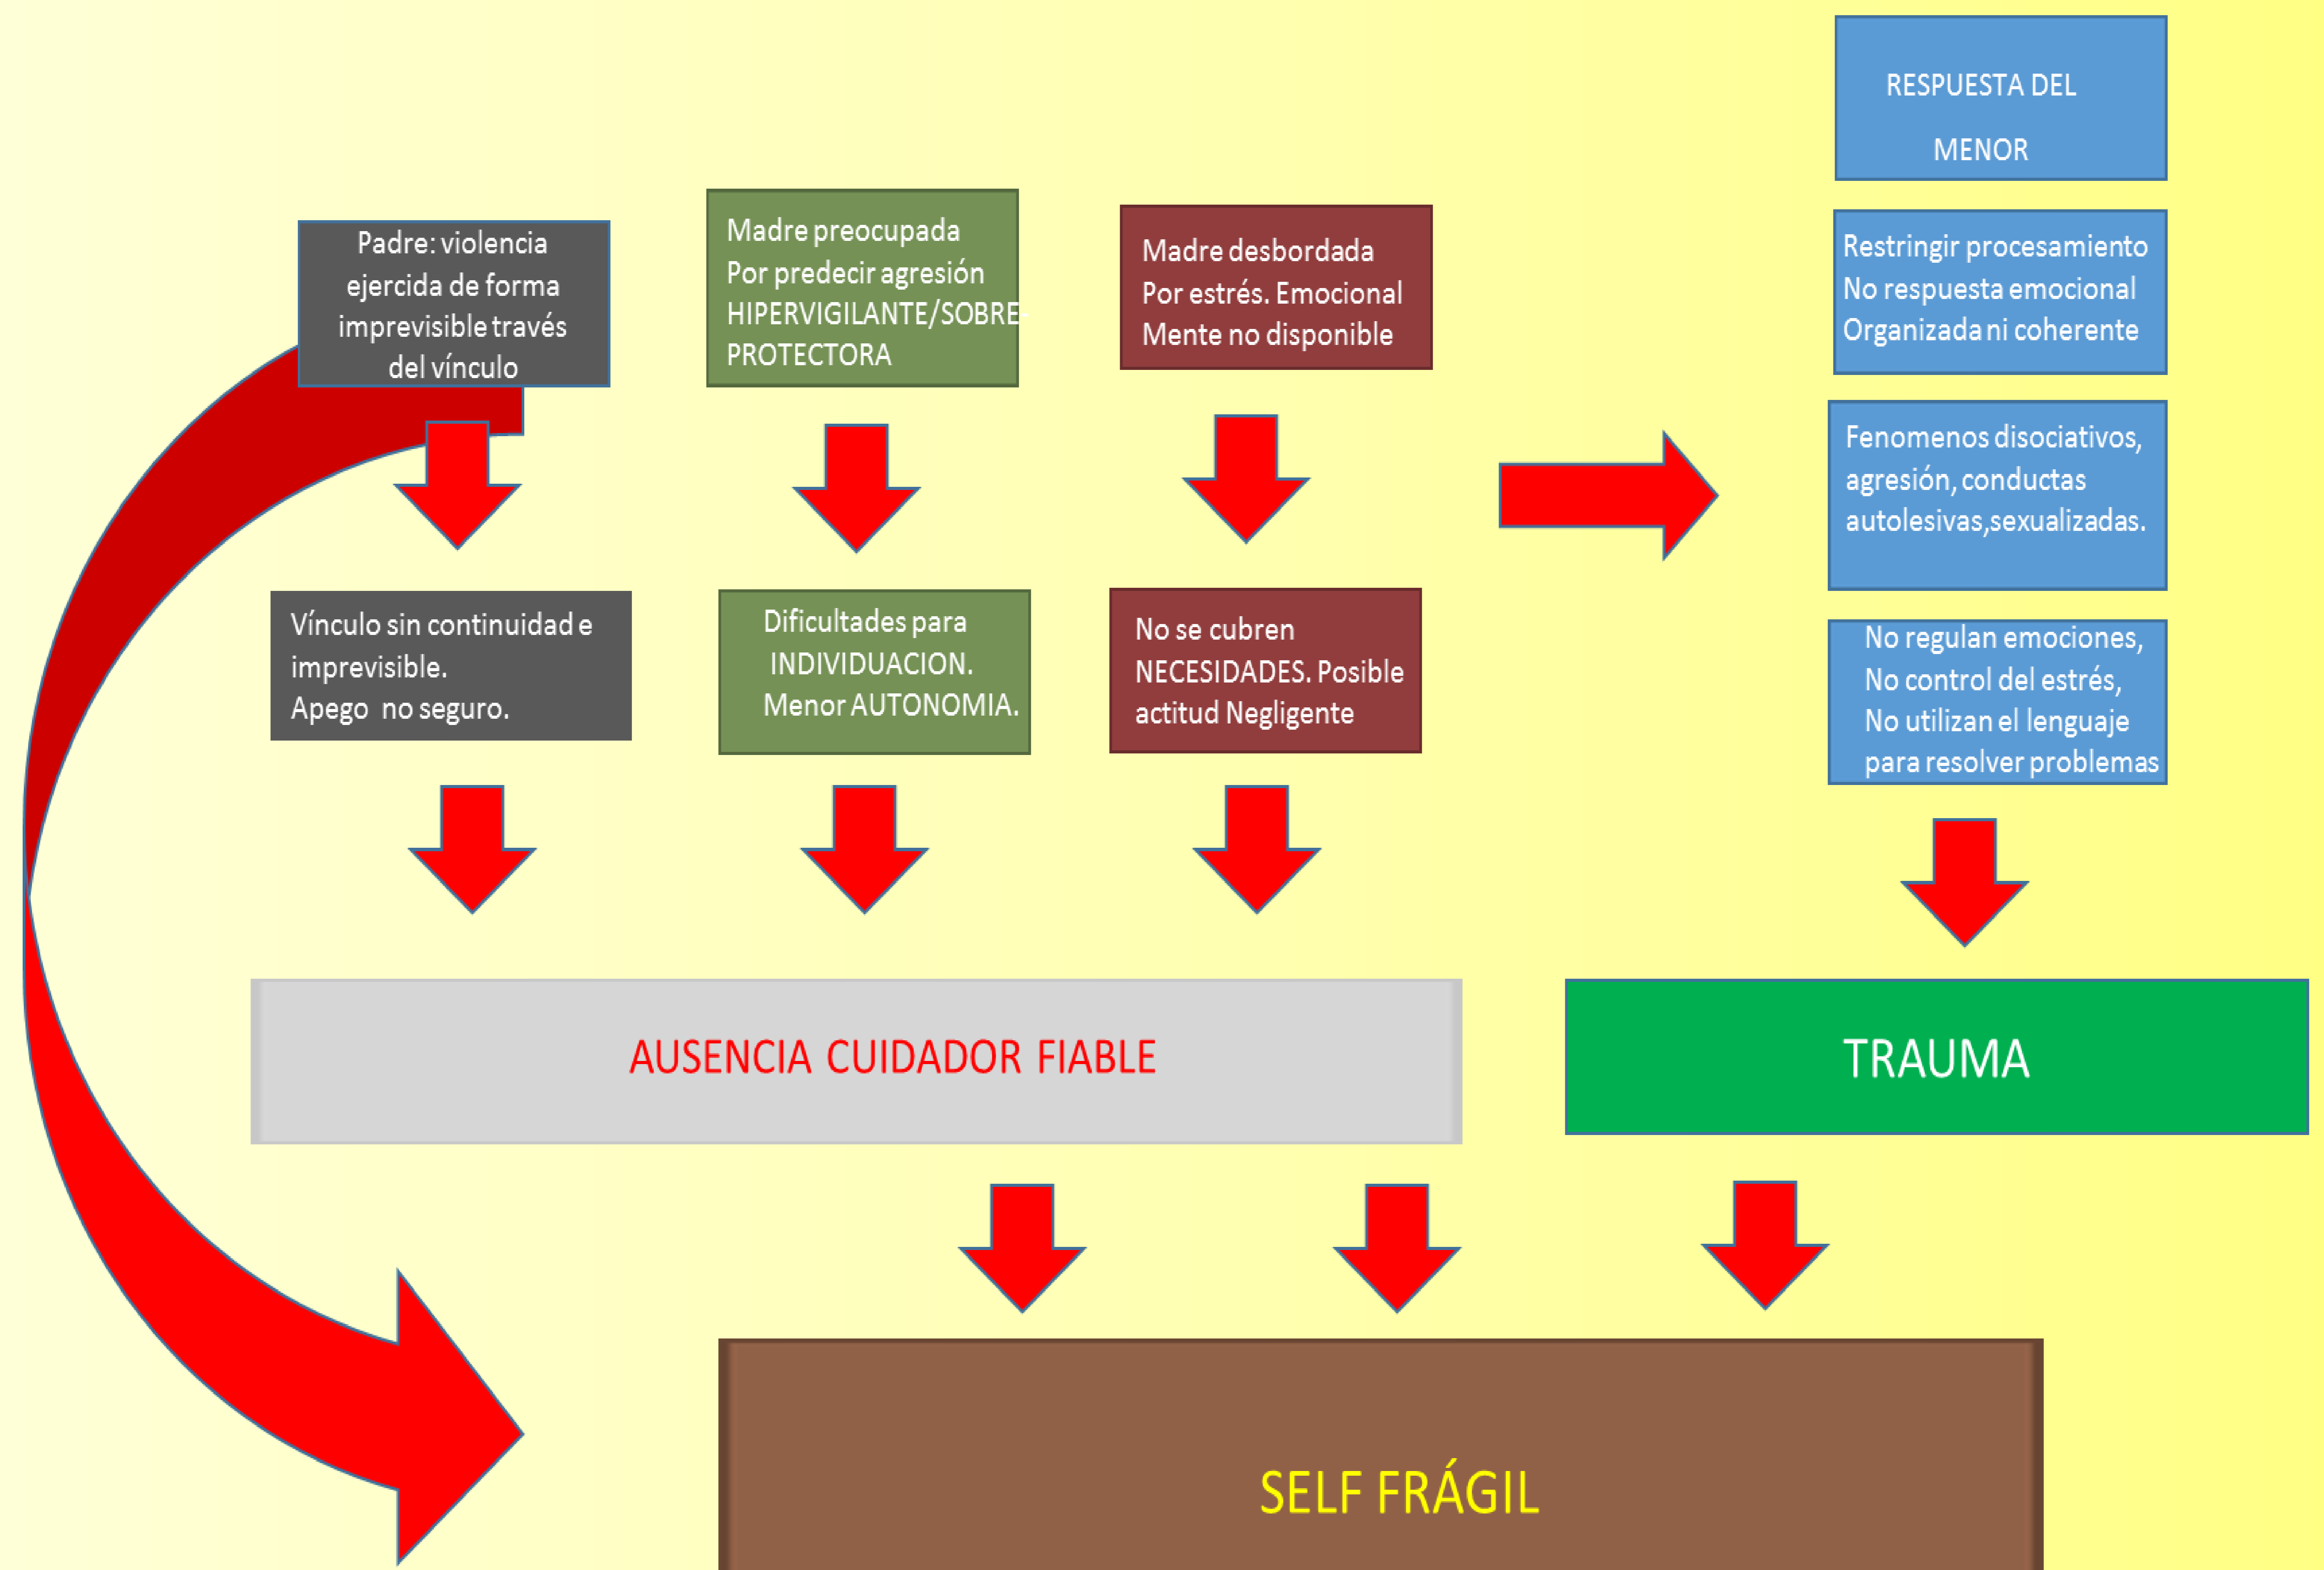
RESPUESTA DEL MENOR

Padre: violencia ejercida de forma imprevisible través del vínculo

Madre preocupada Por predecir agresión HIPERVIGILANTE/SOBRE-PROTECTORA

Madre desbordada Por estrés. Emocional Mente no disponible

Restringir procesamiento No respuesta emocional Organizada ni coherente

Fenomenos disociativos, agresión, conductas autolesivas,sexualizadas.

Vínculo sin continuidad e imprevisible. Apego no seguro.

Dificultades para INDIVIDUACION. Menor AUTONOMIA.

No se cubren NECESIDADES. Posible actitud Negligente

No regulan emociones, No control del estrés, No utilizan el lenguaje para resolver problemas

AUSENCIA CUIDADOR FIABLE

TRAUMA

SELF FRÁGIL